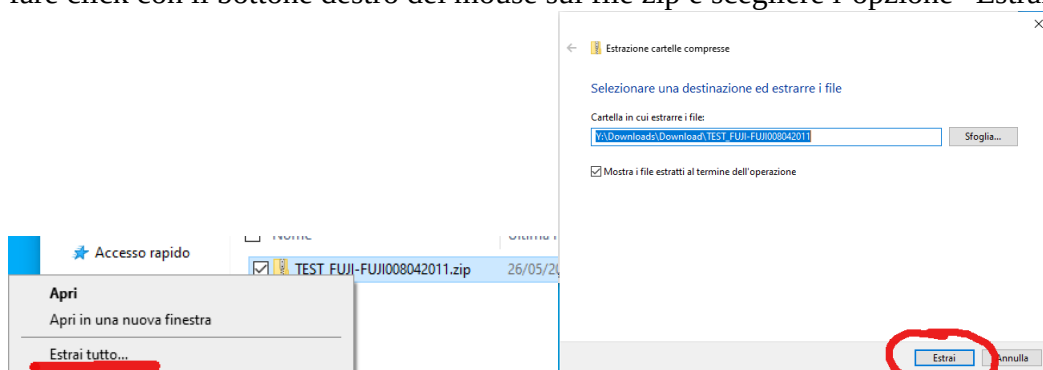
fare click con il bottone destro del mouse sul file zip e scegliere l'opzione "Estrai

Estrazione cartelle compresse

Selezionare una destinazione ed estrarre i file

Cartella in cui estrarre i file:

Y:\Downloads\Download\TEST_FUJI-FUJI008042011

Sfoglia...

Mostra i file estratti al termine dell'operazione

Accesso rapido

Nome

Ultima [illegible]

TEST_FUJI-FUJI008042011.zip

26/05/2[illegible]

Apri

Apri in una nuova finestra

Estrai tutto...

Estrai

Annulla